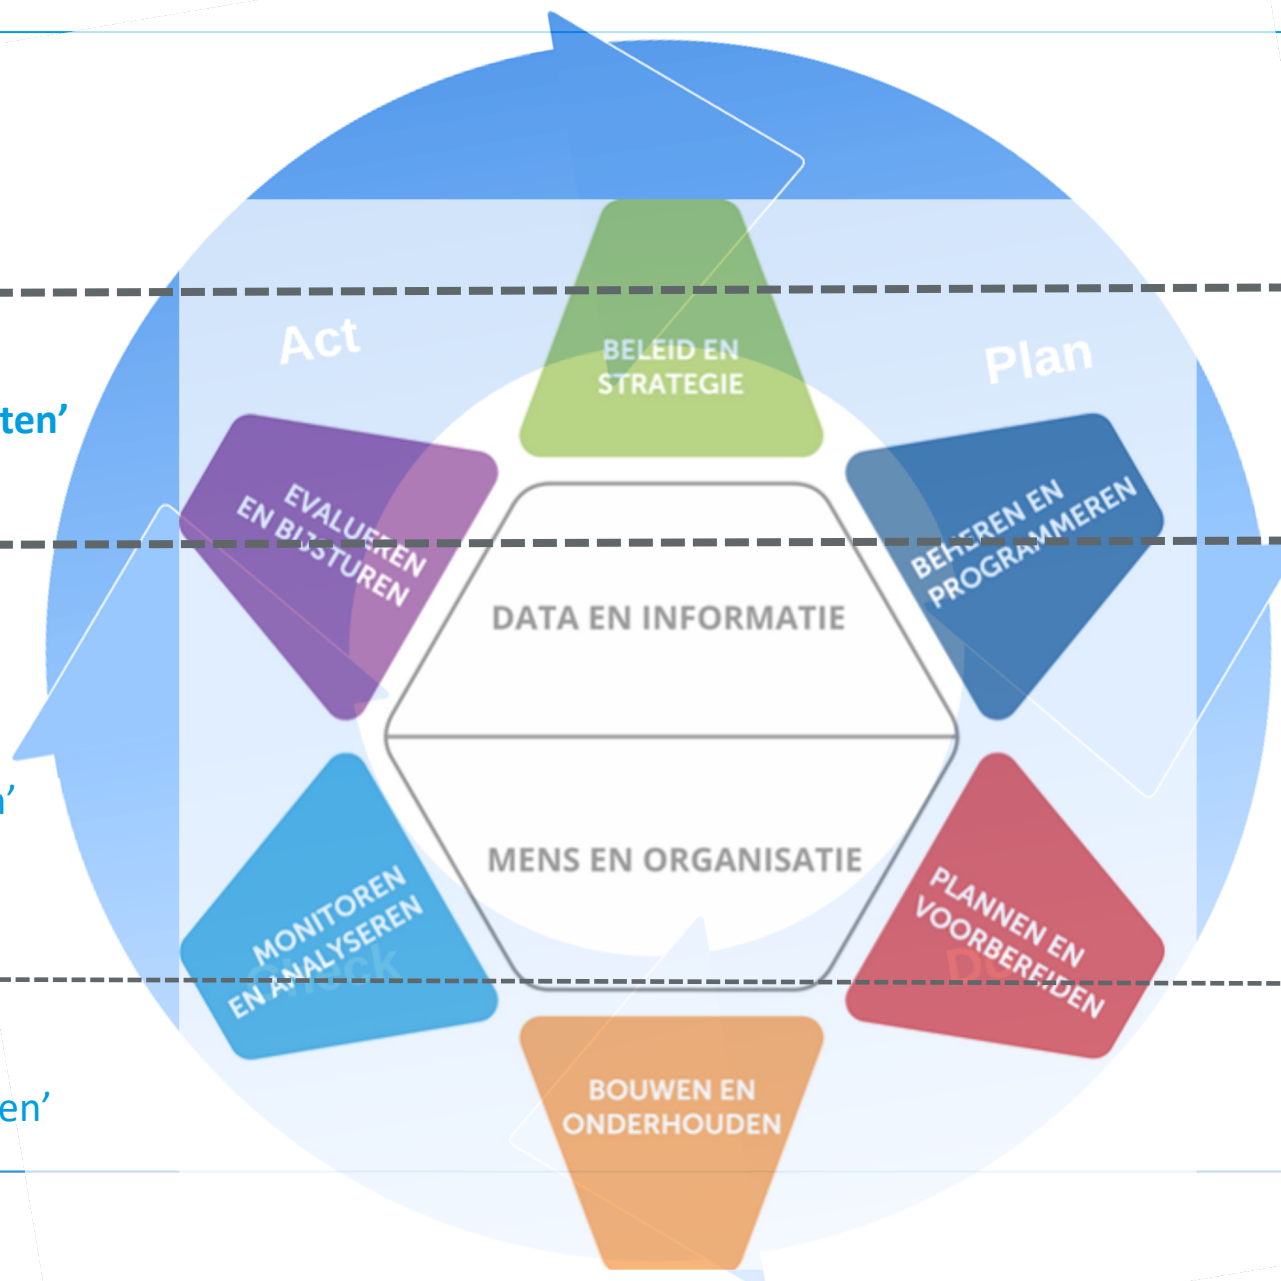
ten'

n'

en'

Act

Plan

Check

Do

BELEID EN STRATEGIE

BEHEREN EN PROGRAMMEREN

PLANNEN EN VOORBEREIDEN

BOUWEN EN ONDERHOUDEN

MONITOREN EN ANALYSEREN

EVALUEREN EN BIJSTUREN

DATA EN INFORMATIE

MENS EN ORGANISATIE